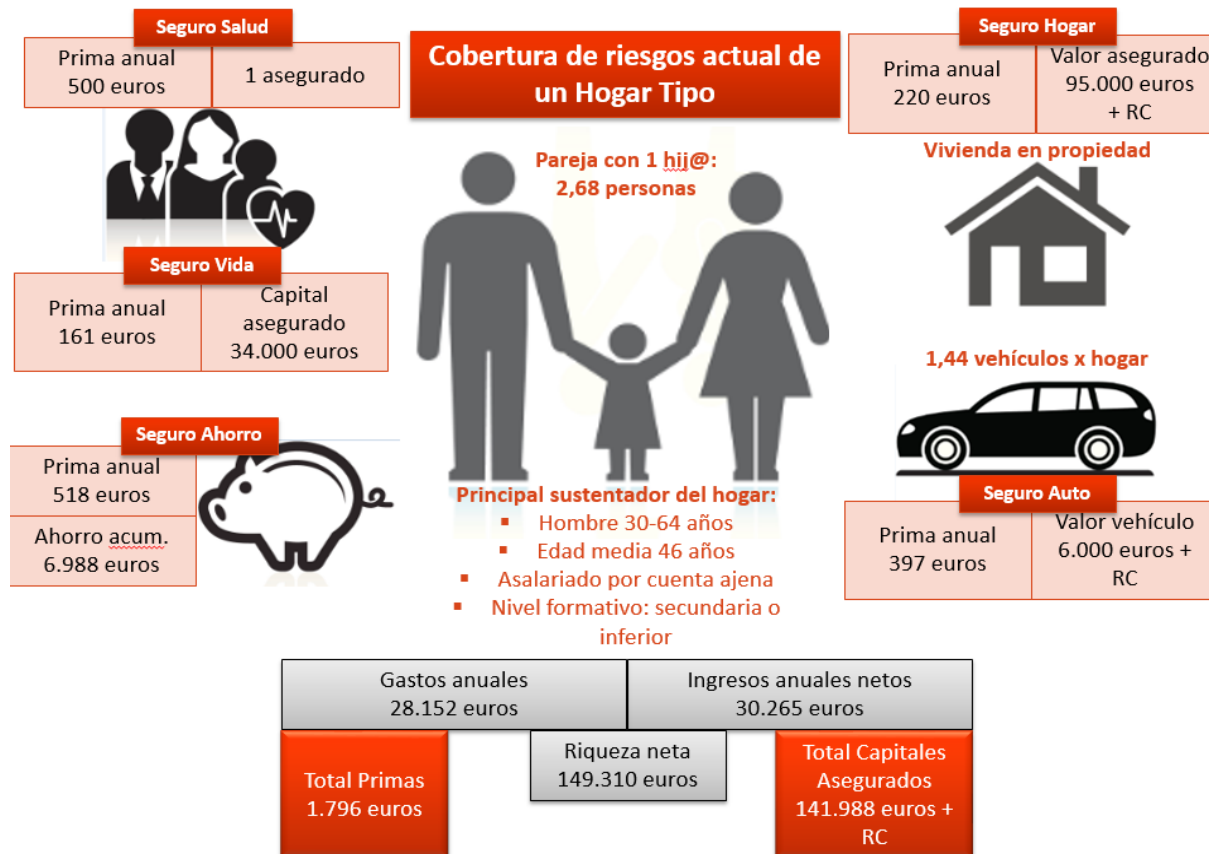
Seguro Salud

| Prima anual 500 euros | 1 asegurado |
|---|---|

Cobertura de riesgos actual de un Hogar Tipo

Seguro Hogar

| Prima anual 220 euros | Valor asegurado 95.000 euros + RC |
|---|---|

Pareja con 1 hij@: 2,68 personas

Vivienda en propiedad

Seguro Vida

| Prima anual 161 euros | Capital asegurado 34.000 euros |
|---|---|

1,44 vehículos x hogar

Seguro Ahorro

| Prima anual 518 euros |
|---|
| Ahorro acum. 6.988 euros |

Principal sustentador del hogar:
- Hombre 30-64 años
- Edad media 46 años
- Asalariado por cuenta ajena
- Nivel formativo: secundaria o inferior

Seguro Auto

| Prima anual 397 euros | Valor vehículo 6.000 euros + RC |
|---|---|

| Gastos anuales 28.152 euros | Ingresos anuales netos 30.265 euros |
|---|---|

Total Primas 1.796 euros

Riqueza neta 149.310 euros

Total Capitales Asegurados 141.988 euros + RC